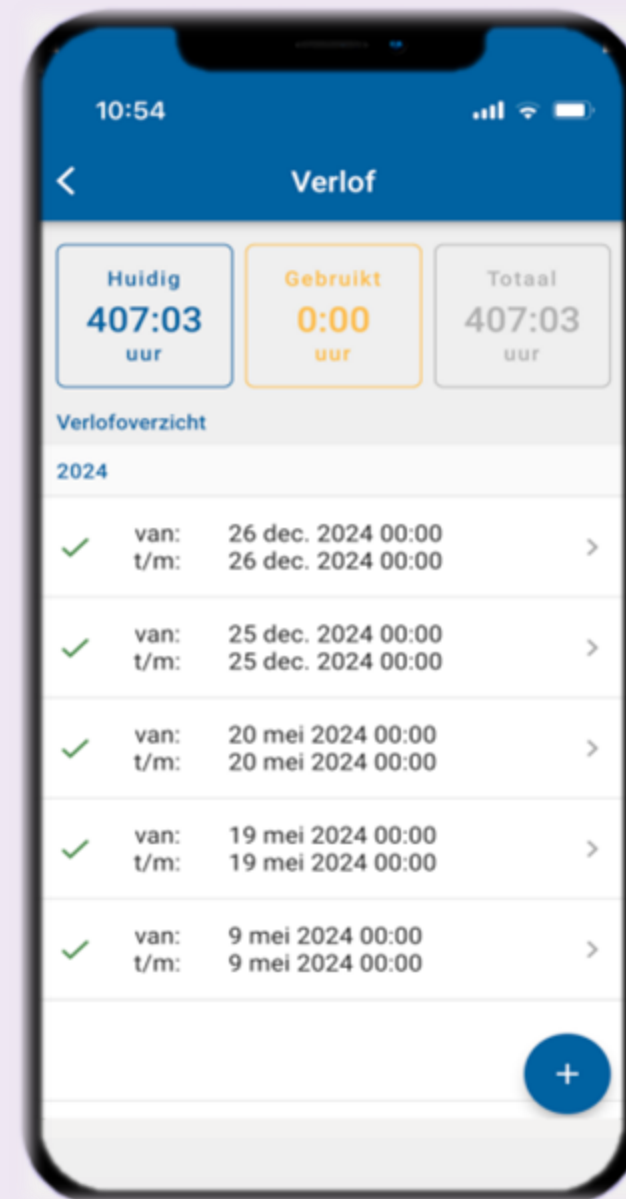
10:54

Verlof

Huidig
407:03
uur

Gebruikt
0:00
uur

Totaal
407:03
uur

Verlofoverzicht

2024

van: 26 dec. 2024 00:00
t/m: 26 dec. 2024 00:00

van: 25 dec. 2024 00:00
t/m: 25 dec. 2024 00:00

van: 20 mei 2024 00:00
t/m: 20 mei 2024 00:00

van: 19 mei 2024 00:00
t/m: 19 mei 2024 00:00

van: 9 mei 2024 00:00
t/m: 9 mei 2024 00:00

+